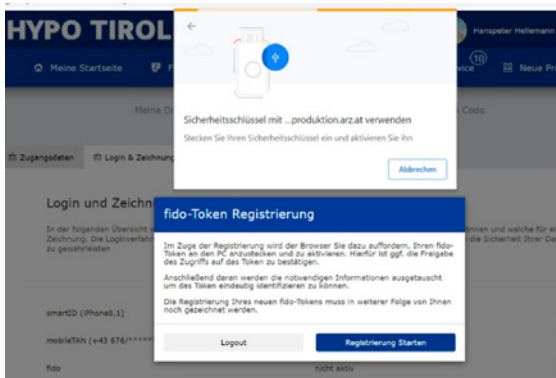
HYPO TIROL

Hanspeter Hellmann

Meine Startseite

vice 10

Neue Pr

Meine D

Code

Zugangsdaten

Login & Zeichnung

Login und Zeichn

In der folgenden Übersicht

Zeichnung. Die Loginverfah

zu gewährleisten

nnen und welche für al

die Sicherheit Ihrer D

smartID (iPhone8,1)

mobileTAN (+43 676/*****

fido

nicht aktiv

Sicherheitsschlüssel mit ...produktion.arz.at verwenden

Stecken Sie Ihren Sicherheitsschlüssel ein und aktivieren Sie ihn

Abbrechen

fido-Token Registrierung

Im Zuge der Registrierung wird der Browser Sie dazu auffordern, Ihren fido-Token an den PC anzustecken und zu aktivieren. Hierfür ist ggf. die Freigabe des Zugriffs auf das Token zu bestätigen.

Anschließend daran werden die notwendigen Informationen ausgetauscht um das Token eindeutig identifizieren zu können.

Die Registrierung Ihres neuen fido-Tokens muss in weiterer Folge von Ihnen noch gezeichnet werden.

Logout

Registrierung Starten